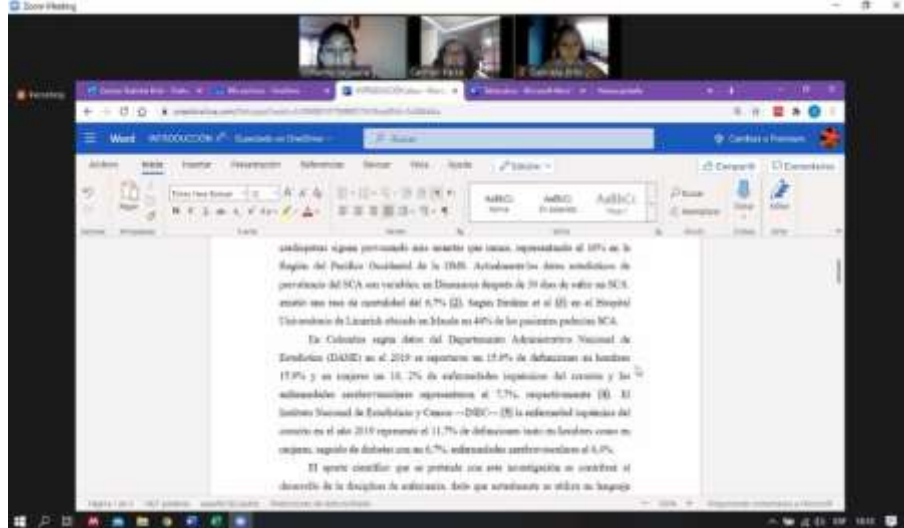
Zoom Meeting

Word INTRODUCCIÓN

Archivo Inicio Insertar Disposición Referencias Revisar Vista Ayuda

Compartir Comentarios

Times New Roman 12

AaBbCc Normal AaBbCc Sin espaciado AaBbCc Título 1

Buscar Reemplazar

cardiopatías siguen provocando más muertes que cáncer, representando el 16% en la Región del Pacífico Occidental de la OMS. Actualmente los datos estadísticos de prevalencia del SCA son variables, en Dinamarca después de 30 días de sufrir un SCA existe una tasa de mortalidad del 6,7% (2). Según Bridges et al (3) en el Hospital Universitario de Linarish ubicado en Mesde un 44% de los pacientes padecían SCA.

En Colombia según datos del Departamento Administrativo Nacional de Estadística (DANE) en el 2019 se reportaron un 15,9% de defunciones en hombres 15,9% y en mujeres un 16, 2% de enfermedades isquémicas del corazón y las enfermedades cerebrovasculares representaron el 7,7%, respectivamente (4). El Instituto Nacional de Estadística y Censos —INEC— (5) la enfermedad isquémica del corazón en el año 2019 representó el 11,7% de defunciones tanto en hombres como en mujeres, seguido de diabetes con un 6,7%, enfermedades cerebrovasculares el 6,4%.

El aporte científico que se pretende con esta investigación es contribuir al desarrollo de la disciplina de enfermería, dado que actualmente se utiliza un lenguaje

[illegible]